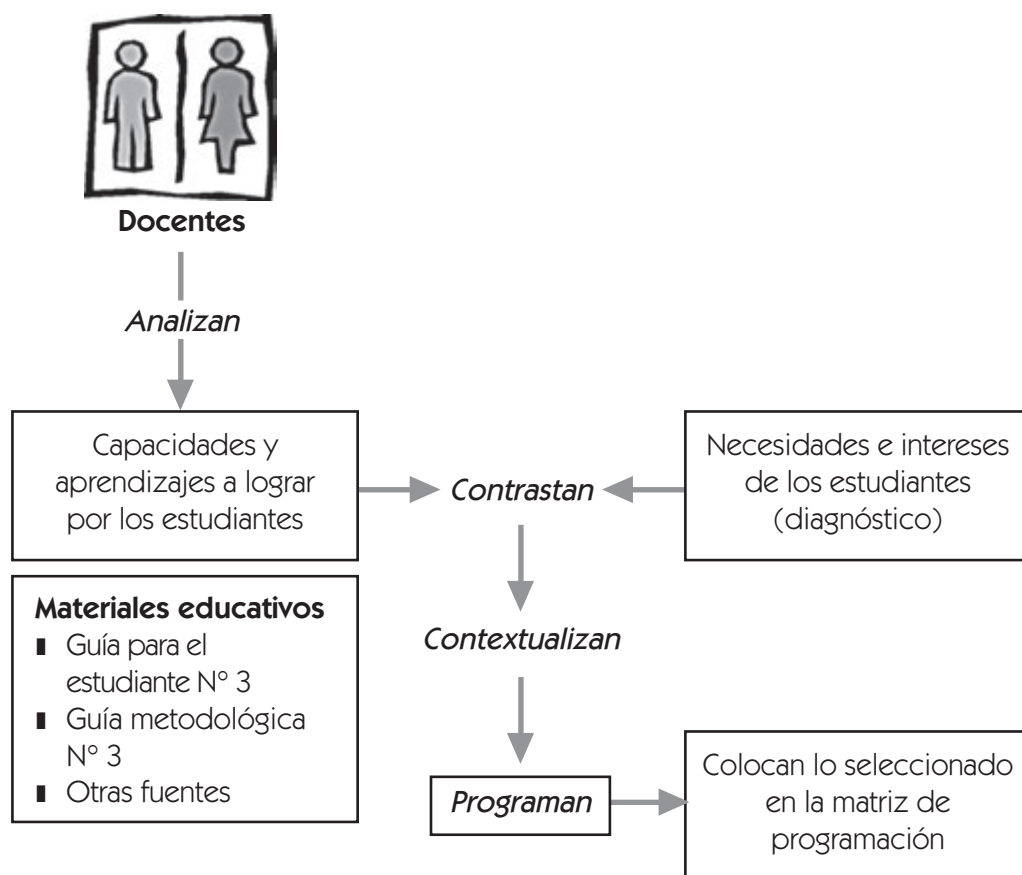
Docentes

*Analizan*

Capacidades y aprendizajes a lograr por los estudiantes

*Contrastan*

Necesidades e intereses de los estudiantes (diagnóstico)

**Materiales educativos**
- Guía para el estudiante N° 3
- Guía metodológica N° 3
- Otras fuentes

*Contextualizan*

*Programan*

Colocan lo seleccionado en la matriz de programación